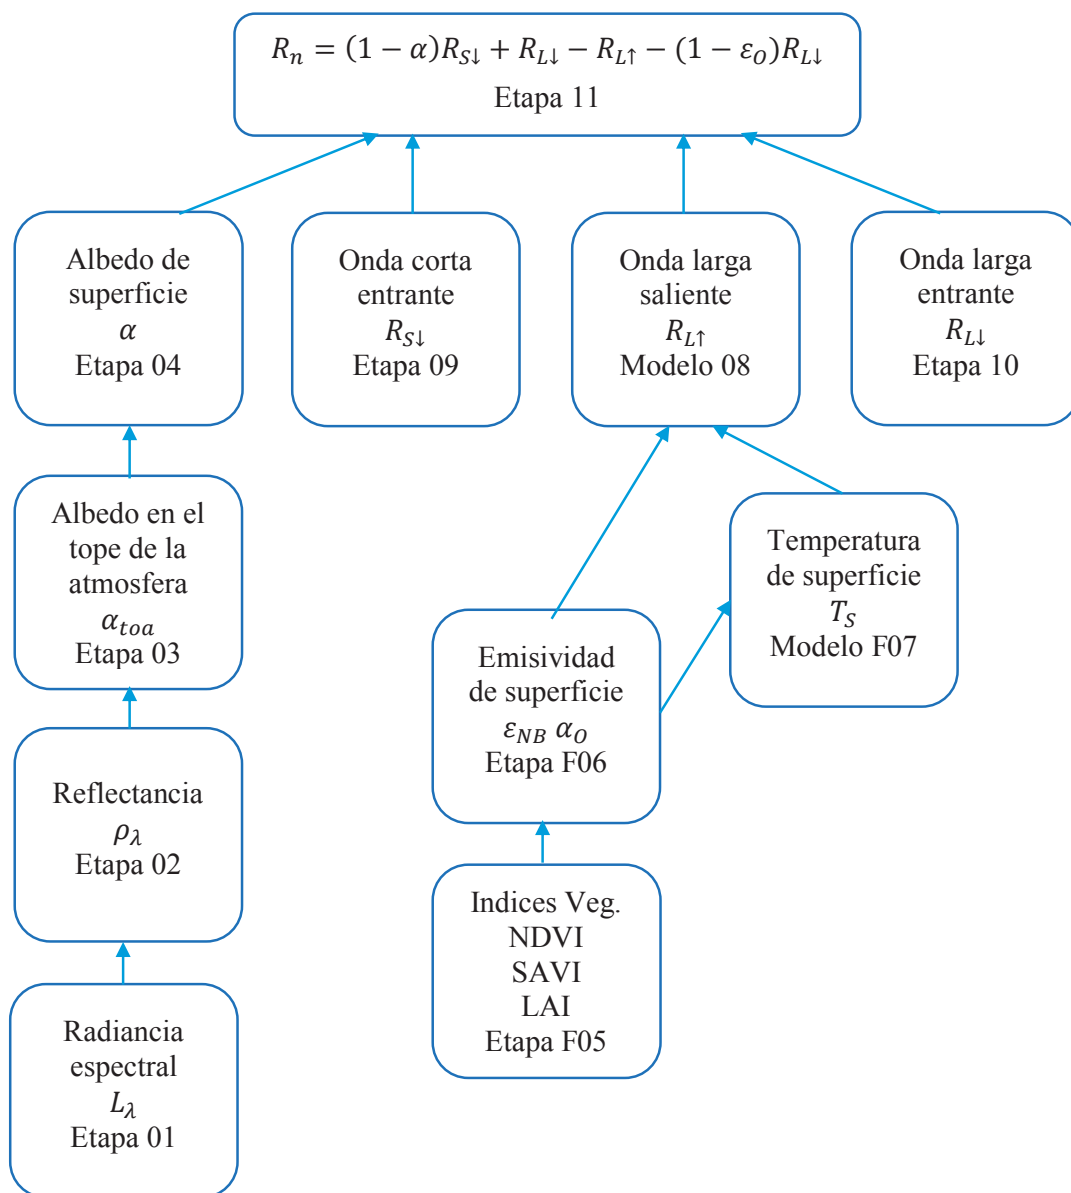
$R_n = (1-\alpha)R_{S\downarrow} + R_{L\downarrow} - R_{L\uparrow} - (1-\varepsilon_O)R_{L\downarrow}$
Etapa 11

Albedo de superficie
$\alpha$
Etapa 04

Onda corta entrante
$R_{S\downarrow}$
Etapa 09

Onda larga saliente
$R_{L\uparrow}$
Modelo 08

Onda larga entrante
$R_{L\downarrow}$
Etapa 10

Albedo en el tope de la atmosfera
$\alpha_{toa}$
Etapa 03

Temperatura de superficie
$T_S$
Modelo F07

Emisividad de superficie
$\varepsilon_{NB}$ $\alpha_O$
Etapa F06

Reflectancia
$\rho_\lambda$
Etapa 02

Indices Veg.
NDVI
SAVI
LAI
Etapa F05

Radiancia espectral
$L_\lambda$
Etapa 01